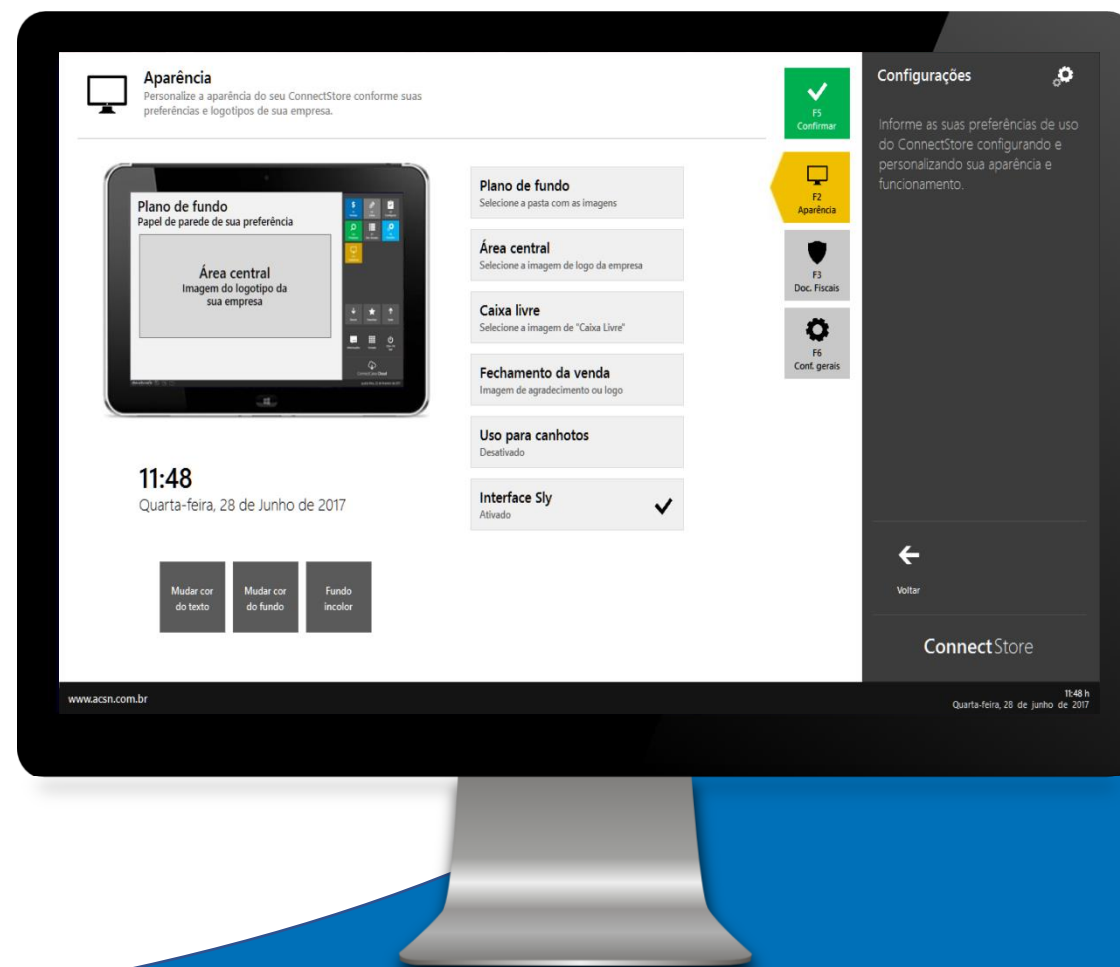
Aparência
Personalize a aparência do seu ConnectStore conforme suas preferências e logotipos de sua empresa.

Plano de fundo
Papel de parede de sua preferência

Área central
Imagem do logotipo da sua empresa

11:48
Quarta-feira, 28 de Junho de 2017

Mudar cor do texto

Mudar cor do fundo

Fundo incolor

Plano de fundo
Selecione a pasta com as imagens

Área central
Selecione a imagem de logo da empresa

Caixa livre
Selecione a imagem de "Caixa Livre"

Fechamento da venda
Imagem de agradecimento ou logo

Uso para canhotos
Desativado

Interface Sly
Ativado

F5
Confirmar

F2
Aparência

F3
Doc. Fiscais

F6
Conf. gerais

Configurações

Informe as suas preferências de uso do ConnectStore configurando e personalizando sua aparência e funcionamento.

Voltar

ConnectStore

www.acsn.com.br

11:48 h
Quarta-feira, 28 de junho de 2017